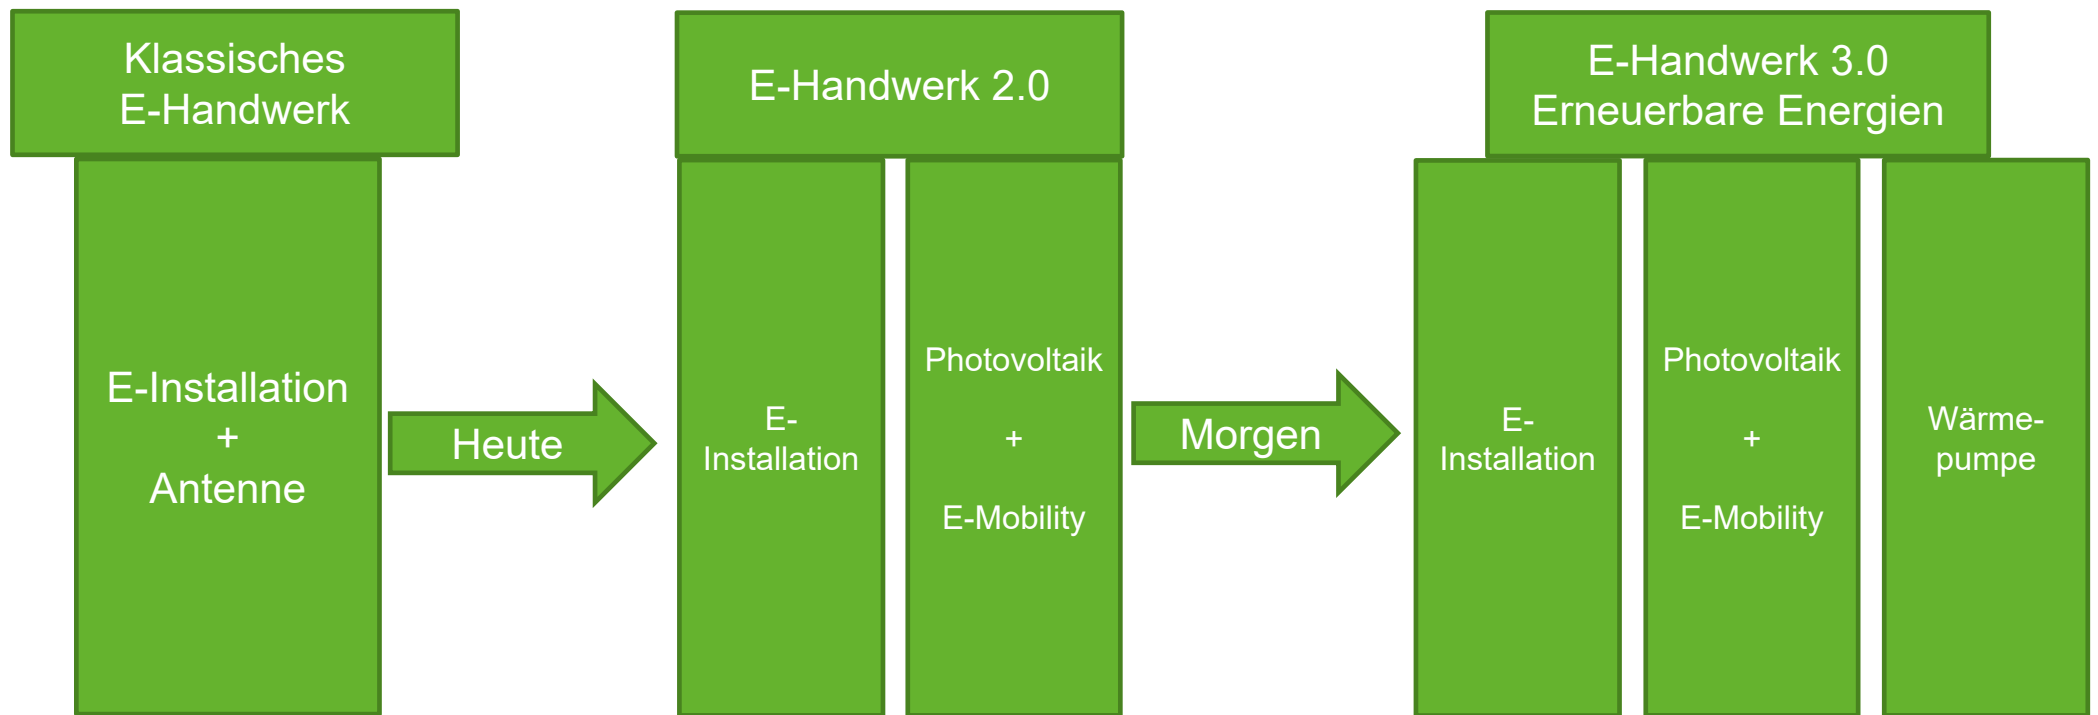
Klassisches E-Handwerk

E-Installation
+
Antenne

Heute

E-Handwerk 2.0

E-Installation

Photovoltaik
+
E-Mobility

Morgen

E-Handwerk 3.0
Erneuerbare Energien

E-Installation

Photovoltaik
+
E-Mobility

Wärmepumpe